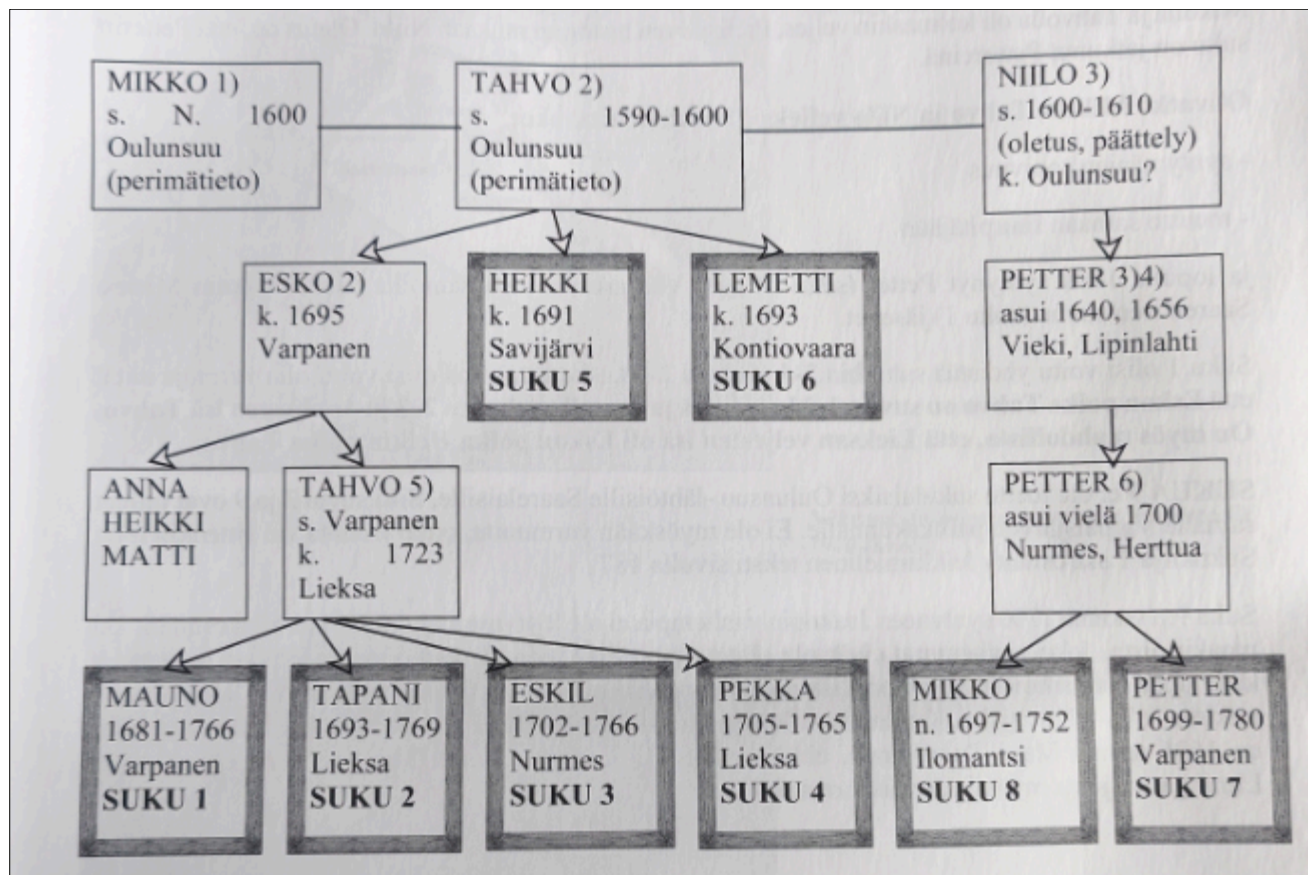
MIKKO 1)
s. N. 1600
Oulunsuu
(perimätieto)

TAHVO 2)
s. 1590-1600
Oulunsuu
(perimätieto)

NIILO 3)
s. 1600-1610
(oletus, päättely)
k. Oulunsuu?

ESKO 2)
k. 1695
Varpanen

HEIKKI
k. 1691
Savijärvi
**SUKU 5**

LEMETTI
k. 1693
Kontiovaara
**SUKU 6**

PETTER 3)4)
asui 1640, 1656
Vieki, Lipinlahti

ANNA
HEIKKI
MATTI

TAHVO 5)
s. Varpanen
k. 1723
Lieksa

PETTER 6)
asui vielä 1700
Nurmes, Herttua

MAUNO
1681-1766
Varpanen
**SUKU 1**

TAPANI
1693-1769
Lieksa
**SUKU 2**

ESKIL
1702-1766
Nurmes
**SUKU 3**

PEKKA
1705-1765
Lieksa
**SUKU 4**

MIKKO
n. 1697-1752
Ilomantsi
**SUKU 8**

PETTER
1699-1780
Varpanen
**SUKU 7**